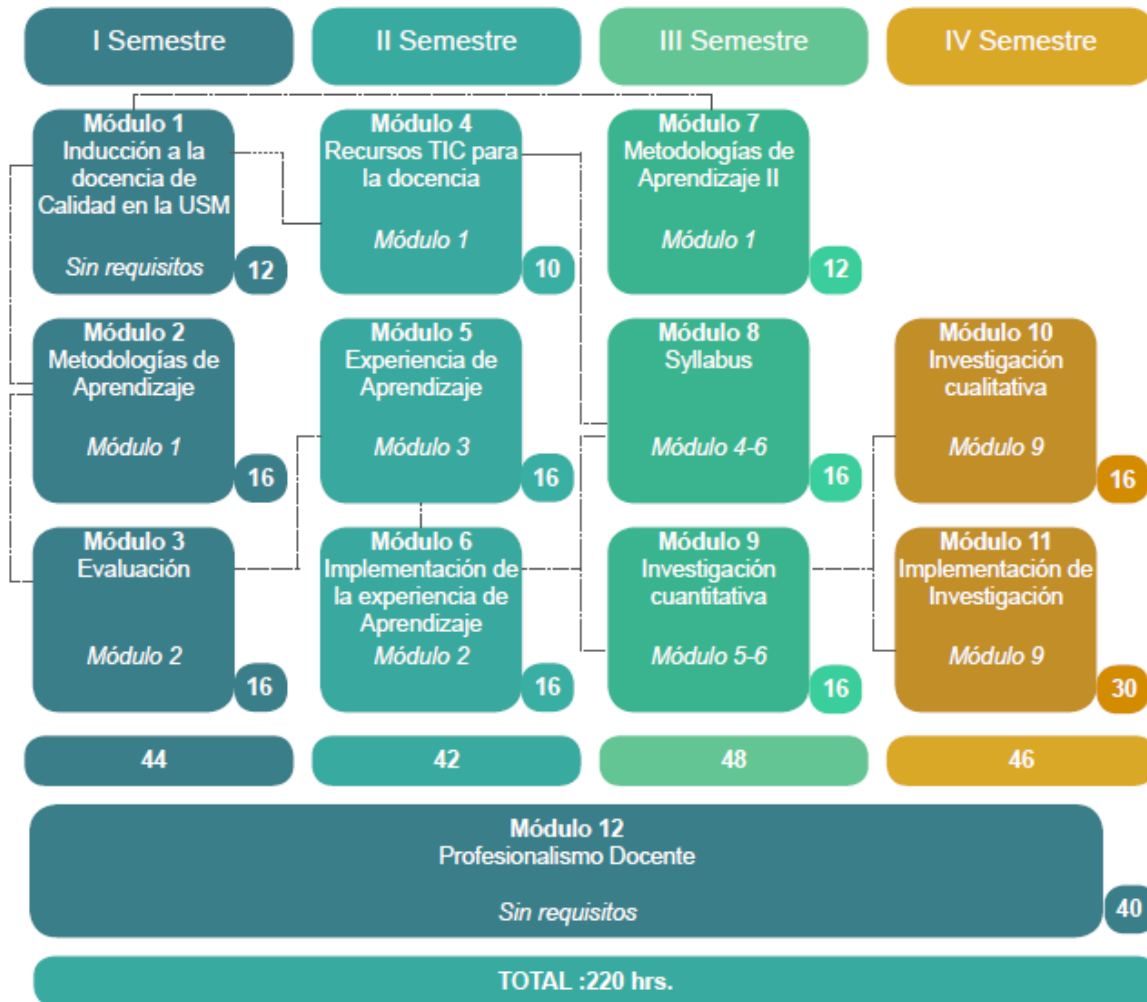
I Semestre

II Semestre

III Semestre

IV Semestre

Módulo 1
Inducción a la docencia de Calidad en la USM
Sin requisitos
12

Módulo 2
Metodologías de Aprendizaje
Módulo 1
16

Módulo 3
Evaluación
Módulo 2
16

Módulo 4
Recursos TIC para la docencia
Módulo 1
10

Módulo 5
Experiencia de Aprendizaje
Módulo 3
16

Módulo 6
Implementación de la experiencia de Aprendizaje
Módulo 2
16

Módulo 7
Metodologías de Aprendizaje II
Módulo 1
12

Módulo 8
Syllabus
Módulo 4-6
16

Módulo 9
Investigación cuantitativa
Módulo 5-6
16

Módulo 10
Investigación cualitativa
Módulo 9
16

Módulo 11
Implementación de Investigación
Módulo 9
30

44

42

48

46

Módulo 12
Profesionalismo Docente
Sin requisitos
40

TOTAL :220 hrs.